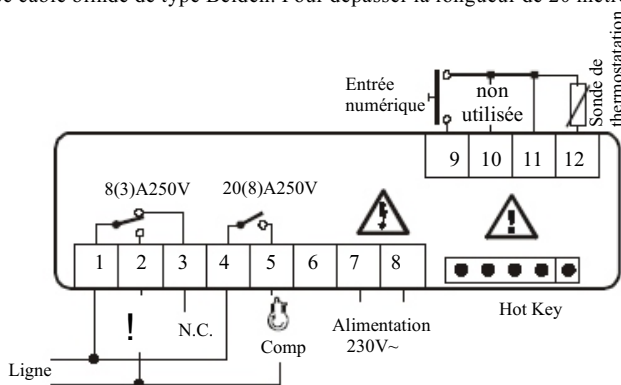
e câble blindé de type Belden. Pour dépasser la longueur de 20 mètr

Entrée numérique

non utilisée

Sonde de thermostatation

| 9 | 10 | 11 | 12 |
|---|---|---|---|

8(3)A250V

20(8)A250V

| 1 | 2 | 3 | 4 | 5 | 6 | 7 | 8 |
|---|---|---|---|---|---|---|---|

!

N.C.

Comp

Alimentation 230V~

Hot Key

Ligne